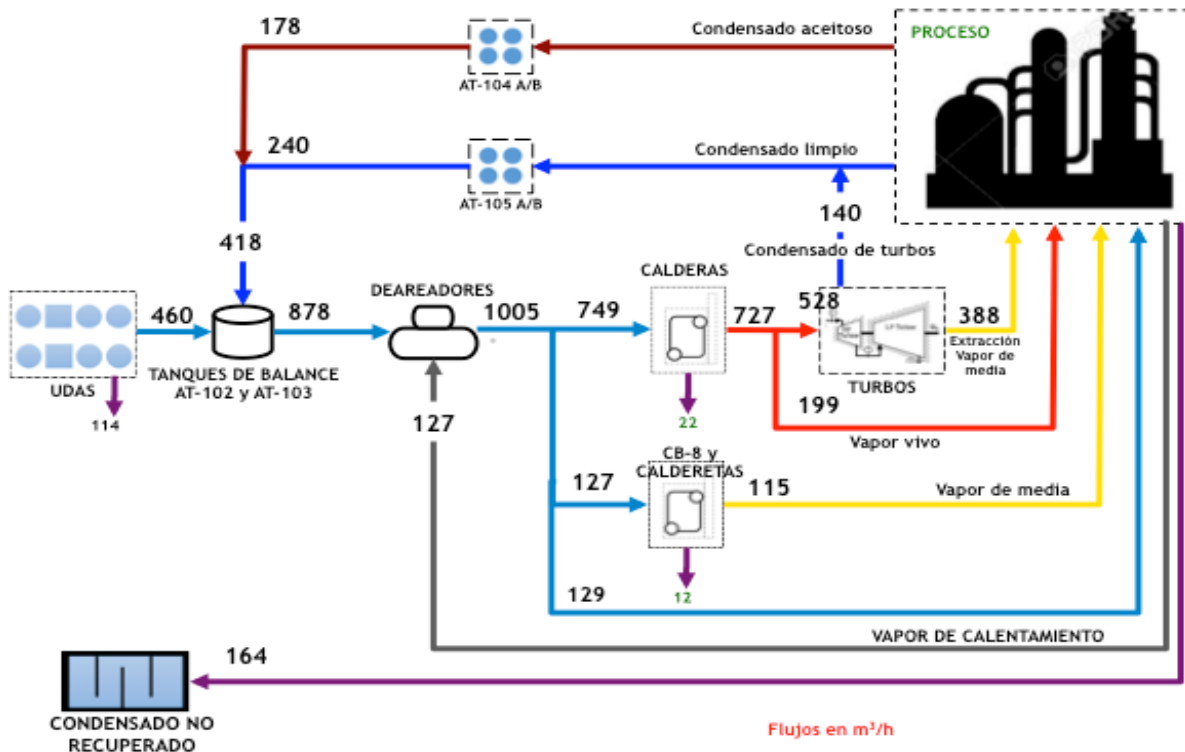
178

AT-104 A/B

Condensado aceitoso

PROCESO

240

AT-105 A/B

Condensado limpio

140

418

Condensado de turbos

CALDERAS

DEAREADORES

460

878

1005

749

727

528

388

Extracción Vapor de media

UDAS

TANQUES DE BALANCE AT-102 y AT-103

TURBOS

114

22

199

127

Vapor vivo

CB-8 y CALDERETAS

127

115

Vapor de media

12

129

VAPOR DE CALENTAMIENTO

164

CONDENSADO NO RECUPERADO

Flujos en m$^3$/h